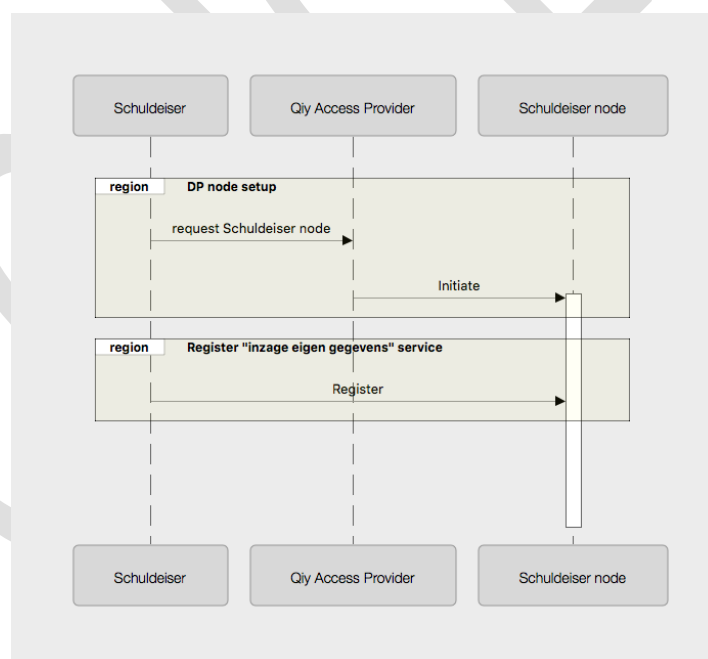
Schuldeiser

Qiy Access Provider

Schuldeiser node

region DP node setup

request Schuldeiser node

Initiate

region Register "inzage eigen gegevens" service

Register

Schuldeiser

Qiy Access Provider

Schuldeiser node